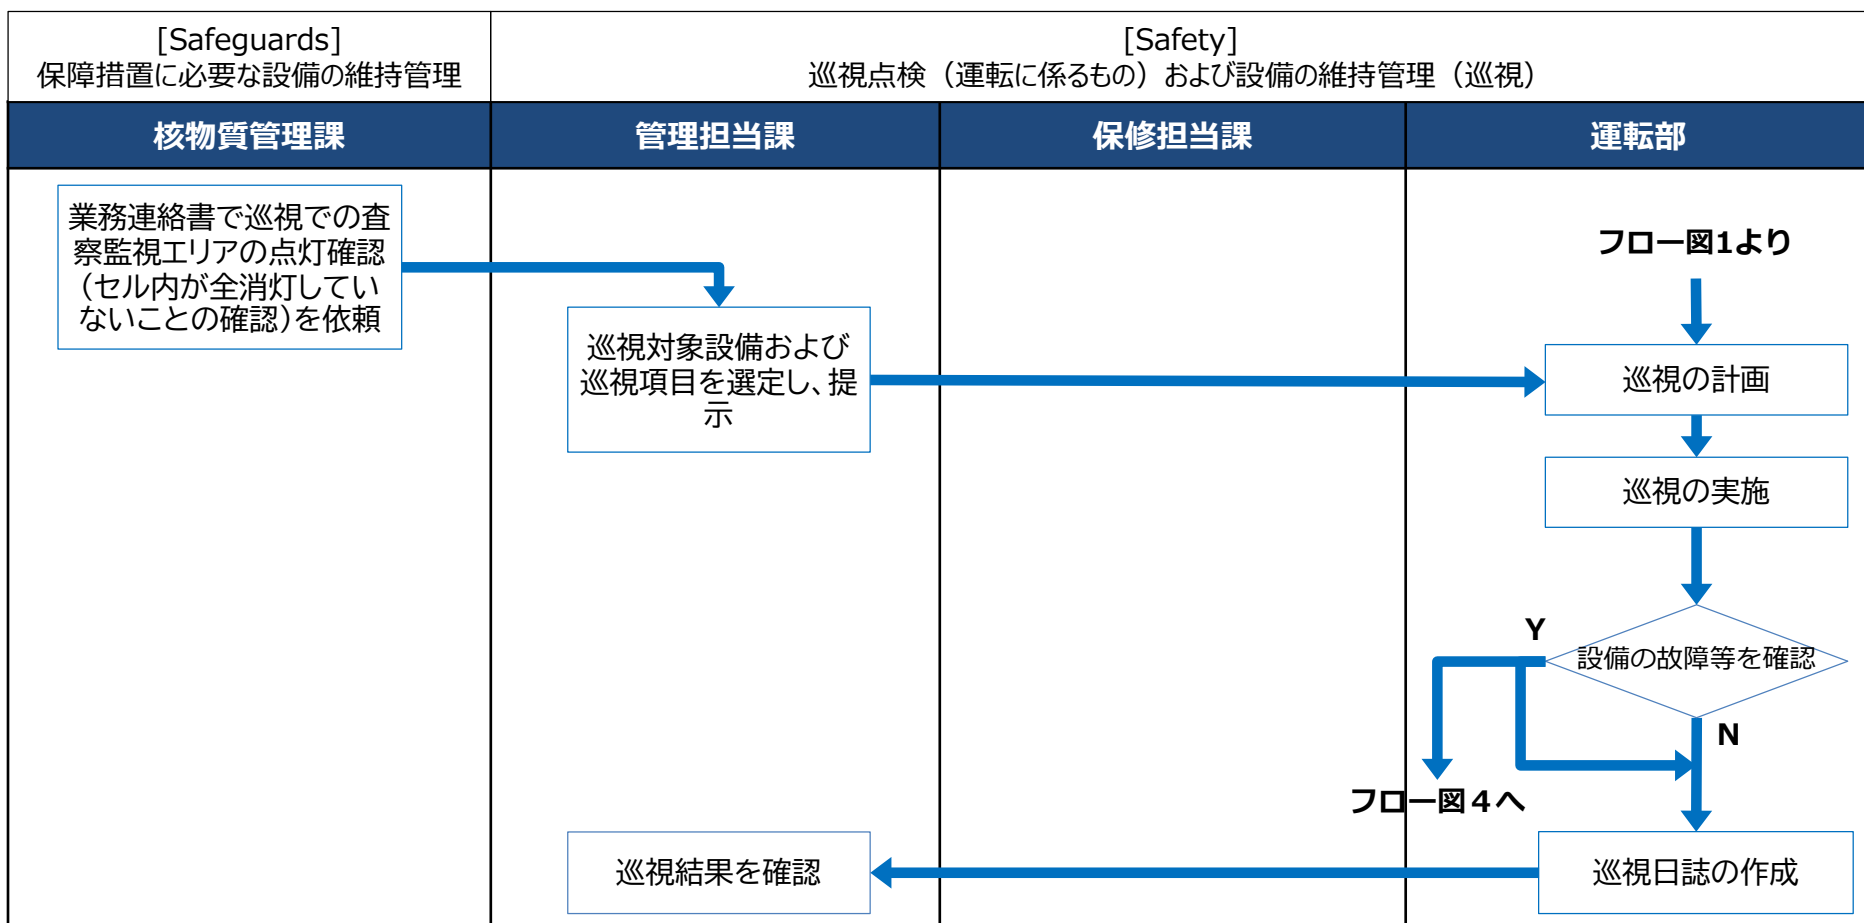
[Safeguards]
保障措置に必要な設備の維持管理

[Safety]
巡視点検（運転に係るもの）および設備の維持管理（巡視）

| 核物質管理課 | 管理担当課 | 保修担当課 | 運転部 |
|---|---|---|---|

業務連絡書で巡視での査察監視エリアの点灯確認（セル内が全消灯していないことの確認）を依頼

巡視対象設備および巡視項目を選定し、提示

フロー図1より

巡視の計画

巡視の実施

設備の故障等を確認

Y

N

フロー図４へ

巡視結果を確認

巡視日誌の作成